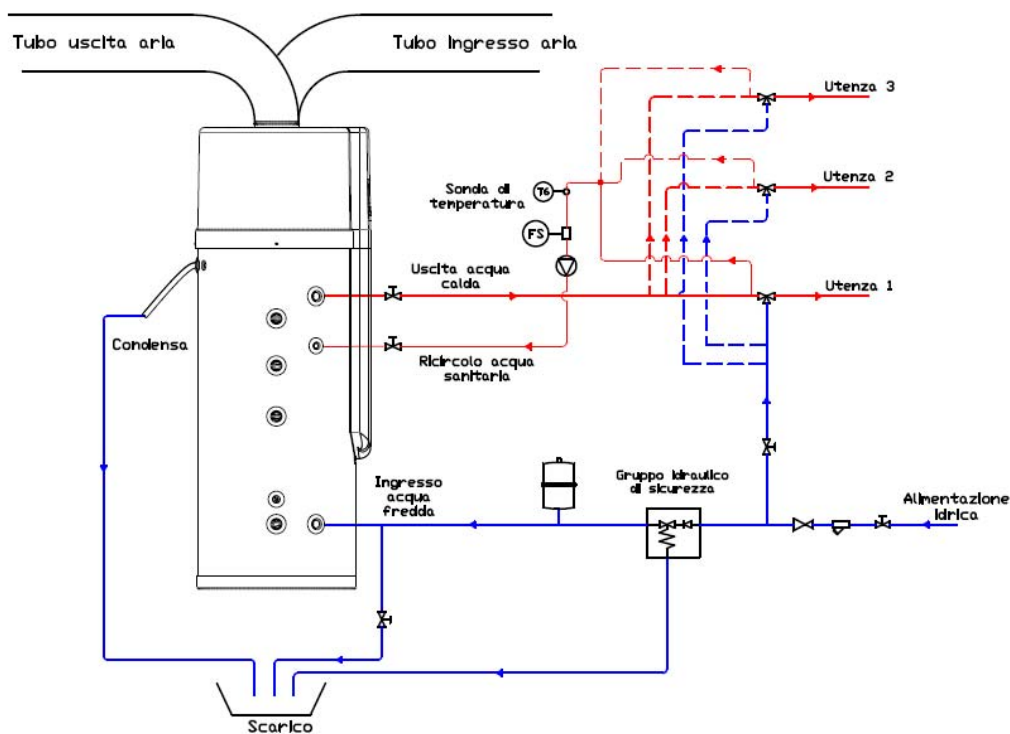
Tubo uscita aria
Tubo Ingresso aria
Utenza 3
Utenza 2
Sonda di temperatura
T6
FS
Uscita acqua calda
Utenza 1
Condensa
Ricircolo acqua sanitaria
Ingresso acqua fredda
Gruppo idraulico di sicurezza
Alimentazione idrica
Scarico